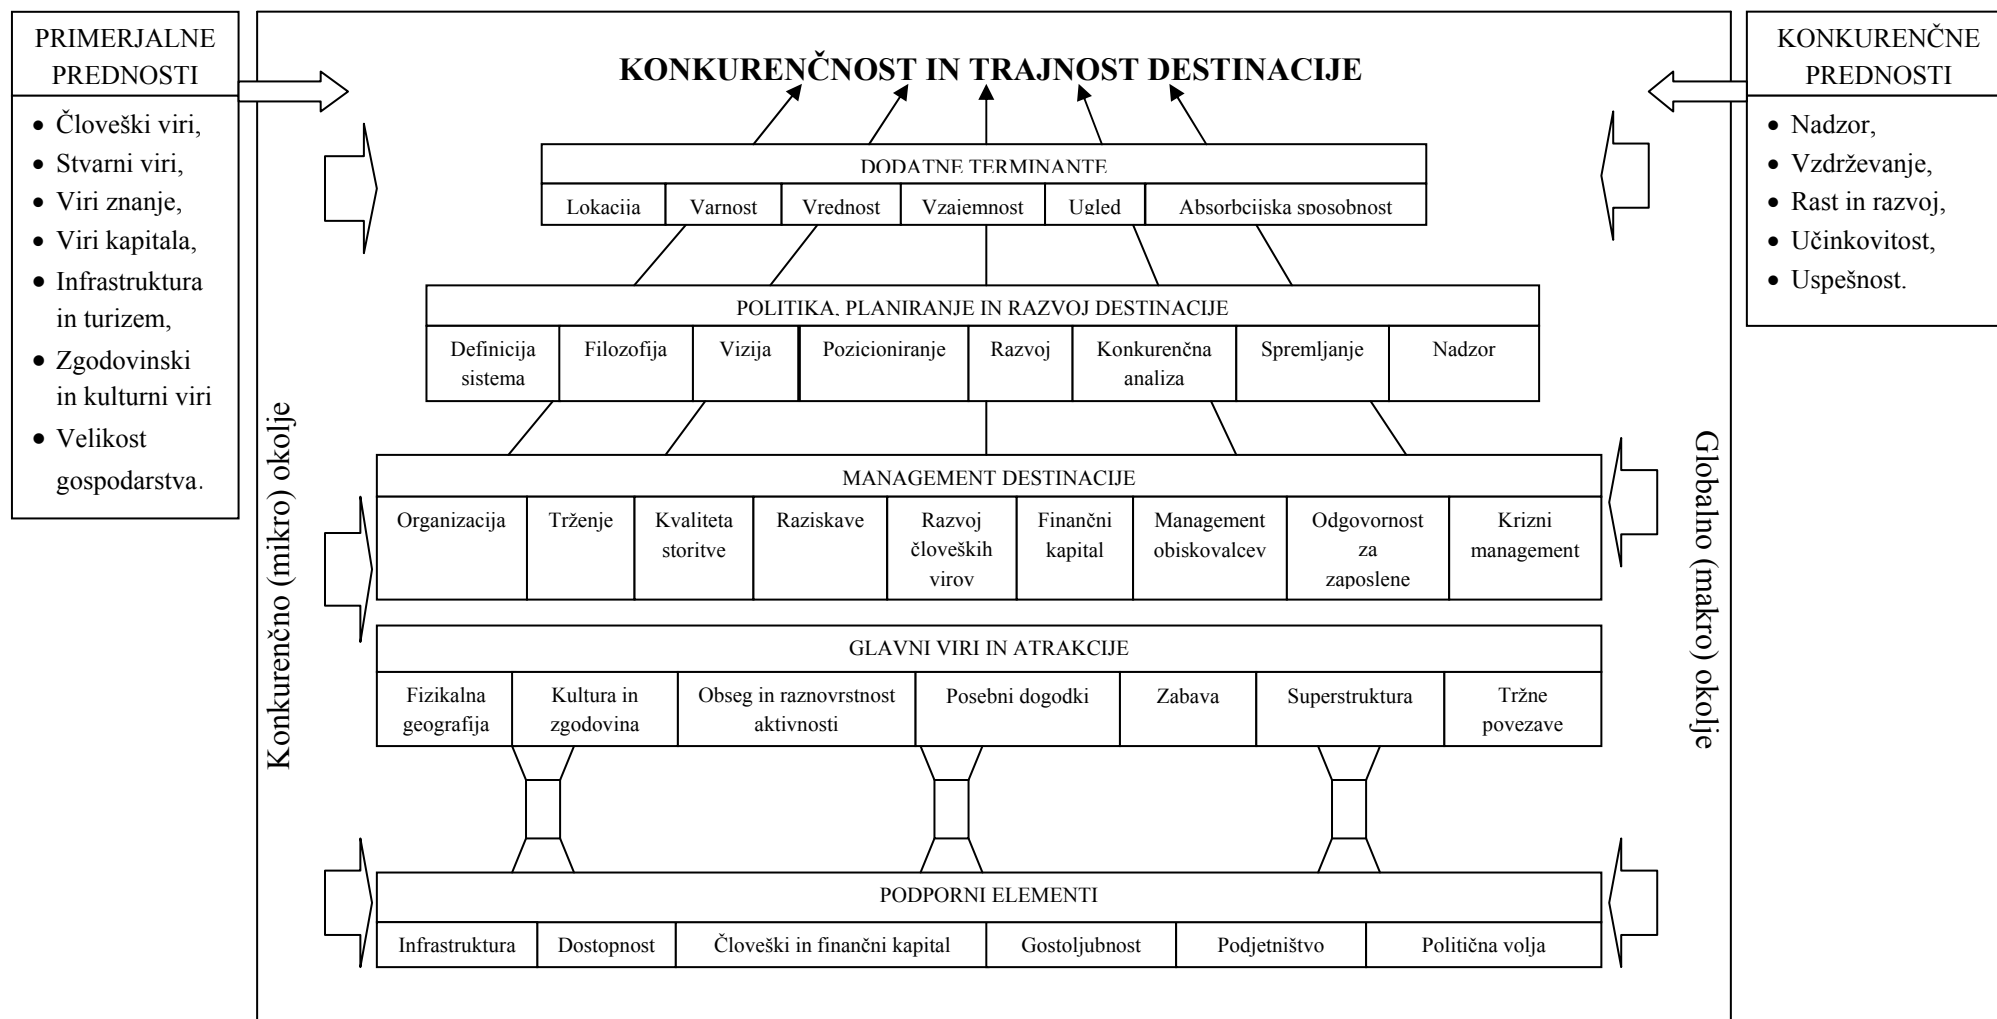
PRIMERJALNE PREDNOSTI

- Človeški viri,
- Stvarni viri,
- Viri znanje,
- Viri kapitala,
- Infrastruktura in turizem,
- Zgodovinski in kulturni viri
- Velikost gospodarstva.

KONKURENČNOST IN TRAJNOST DESTINACIJE

KONKURENČNE PREDNOSTI

- Nadzor,
- Vzdrževanje,
- Rast in razvoj,
- Učinkovitost,
- Uspešnost.

DODATNE TERMINANTE

| Lokacija | Varnost | Vrednost | Vzajemnost | Ugled | Absorbcijska sposobnost |
|---|---|---|---|---|---|

POLITIKA, PLANIRANJE IN RAZVOJ DESTINACIJE

| Definicija sistema | Filozofija | Vizija | Pozicioniranje | Razvoj | Konkurenčna analiza | Spremljanje | Nadzor |
|---|---|---|---|---|---|---|---|

Konkurenčno (mikro) okolje

Globalno (makro) okolje

MANAGEMENT DESTINACIJE

| Organizacija | Trženje | Kvaliteta storitve | Raziskave | Razvoj človeških virov | Finančni kapital | Management obiskovalcev | Odgovornost za zaposlene | Krizni management |
|---|---|---|---|---|---|---|---|---|

GLAVNI VIRI IN ATRAKCIJE

| Fizikalna geografija | Kultura in zgodovina | Obseg in raznovrstnost aktivnosti | Posebni dogodki | Zabava | Superstruktura | Tržne povezave |
|---|---|---|---|---|---|---|

PODPORNI ELEMENTI

| Infrastruktura | Dostopnost | Človeški in finančni kapital | Gostoljubnost | Podjetništvo | Politična volja |
|---|---|---|---|---|---|